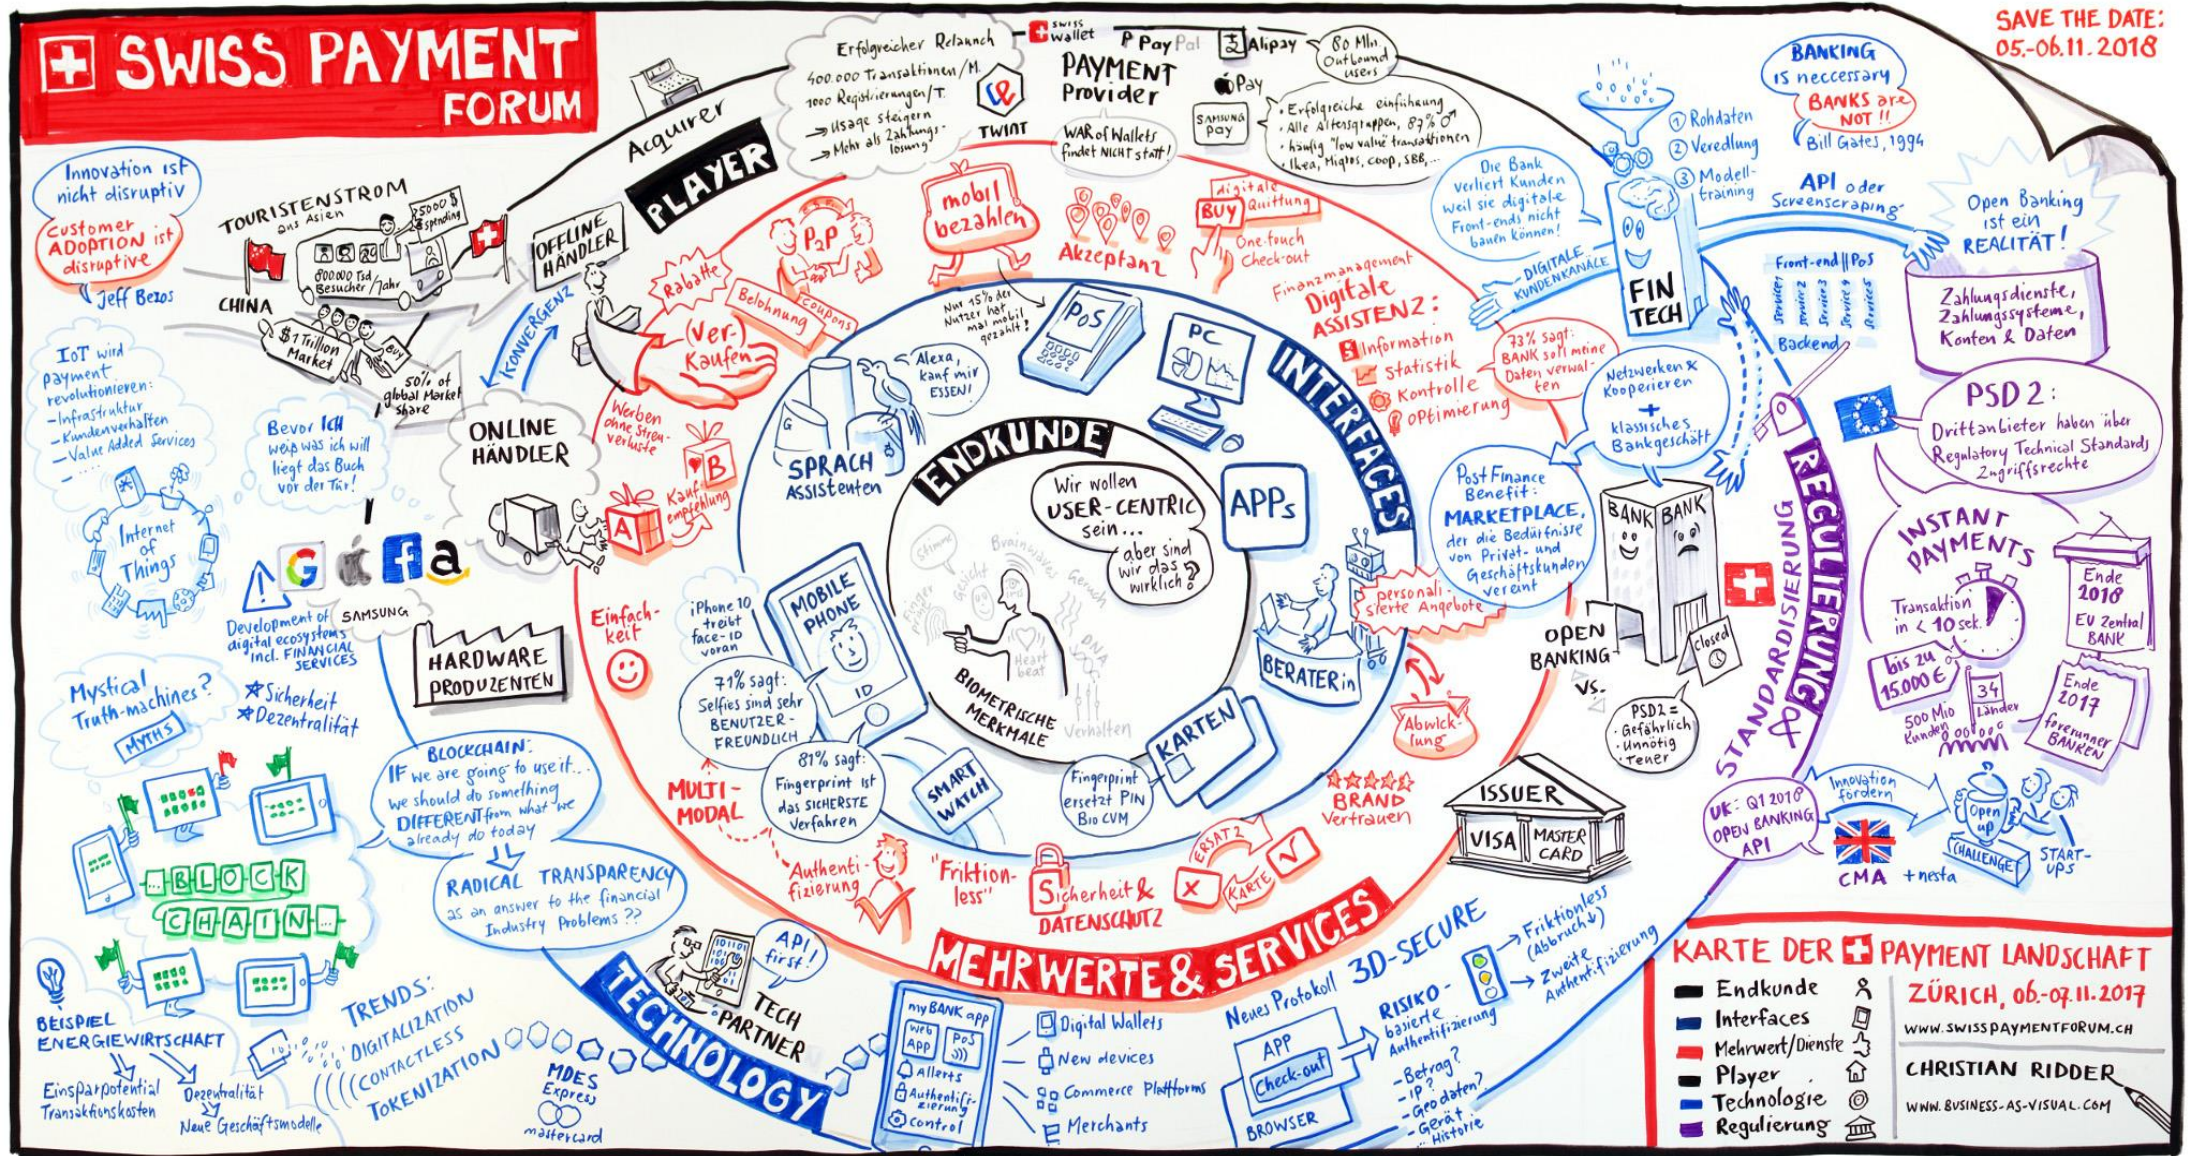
SWISS PAYMENT FORUM

SAVE THE DATE: 05.-06.11.2018

Innovation ist nicht disruptiv

Customer ADOPTION ist disruptive
Jeff Bezos

TOURISTENSTROM aus Asien
5000 $ spending
800.000 Tsd Besucher/Jahr
CHINA
$1 Trillion Market
50% of global Market share

Acquirer
PLAYER
OFFLINE HÄNDLER
KONVERGENZ
ONLINE HÄNDLER

Erfolgreicher Relaunch
400.000 Transaktionen/M.
1000 Registrierungen/T.
→ Usage steigern
→ Mehr als Zahlungslösung
TWINT

swiss wallet
PayPal
Alipay
80 Mio Outbound users
PAYMENT Provider
WAR of Wallets findet NICHT statt!
Pay
SAMSUNG pay
- Erfolgreiche Einführung
- Alle Altersgruppen, 83% ♂
- häufig "low value" transaktionen
- Ikea, Migros, coop, SBB, ...

① Rohdaten
② Veredlung
③ Modelltraining

BANKING is necessary BANKS are NOT! Bill Gates, 1994

API oder Screenscraping
Open Banking ist ein REALITÄT!
Die Bank verliert Kunden weil sie digitale Front-ends nicht bauen können!
DIGITALE KUNDENKANÄLE
FIN TECH
Front-end | PoS
Service 1 Service 2 Service 3 Service 4
Backend
Zahlungsdienste, Zahlungssysteme, Konten & Daten

IoT wird payment revolutionieren:
- Infrastruktur
- Kundenverhalten
- Value Added Services
Internet of Things

Bevor ich weiß was ich will liegt das Buch vor der Tür!

Development of digital ecosystems incl. FINANCIAL SERVICES
SAMSUNG

Rabatte
P2P
Belohnung
Coupons
Ver-Kaufen
mobil bezahlen
Akzeptanz
digitale Quittung
BUY
One-touch Check-out
Werben ohne Streuverluste
Kaufempfehlung

Finanzmanagement
Digitale ASSISTENZ:
- Information
- Statistik
- Kontrolle
- Optimierung
73% sagt: BANK soll meine Daten verwalten
Netzwerken & Kooperieren + klassisches Bankgeschäft

Nur 15% der Nutzer hat mal mobil gezahlt!
PoS
PC
INTERFACES
Alexa, kauf mir ESSEN!
SPRACH ASSISTENTEN
ENDKUNDE
Wir wollen USER-CENTRIC sein...
aber sind wir das wirklich?
APPs
Stimme Brainwaves Geruch Finger Gesicht Heart beat DNA Verhalten
BIOMETRISCHE MERKMALE
Personalisierte Angebote
BERATER in

PostFinance Benefit: MARKETPLACE, der die Bedürfnisse von Privat- und Geschäftskunden vereint
BANK BANK
OPEN BANKING vs.
closed
PSD2 = Gefährlich Unnötig Teuer

PSD 2: Drittanbieter haben über Regulatory Technical Standards Zugriffsrechte
INSTANT PAYMENTS
Transaktion in < 10 sek
bis zu 15.000 €
500 Mio Kunden
34 Länder
Ende 2018 EU Zentral BANK
Ende 2017 Forerunner BANKEN
REGULIERUNG
STANDARDISIERUNG

Mystical Truth-machines? MYTHS
Sicherheit
Dezentralität
HARDWARE PRODUZENTEN
Einfachkeit
iPhone 10 treibt face-ID voran
MOBILE PHONE ID
71% sagt: Selfies sind sehr BENUTZER-FREUNDLICH
81% sagt: Fingerprint ist das SICHERSTE Verfahren
MULTIMODAL
SMART WATCH
Fingerprint ersetzt PIN Bio CVM
KARTEN
Abwicklung
BRAND Vertrauen
ISSUER
VISA MASTER CARD

BLOCKCHAIN: IF we are going to use it... we should do something DIFFERENT from what we already do today
RADICAL TRANSPARENCY as an answer to the financial industry problems??
BLOCK CHAIN

Authentifizierung
"Friktionless"
Sicherheit & DATENSCHUTZ
ERSATZ KARTE
MEHRWERTE & SERVICES

UK: Q1 2018 OPEN BANKING API
Innovation fördern
CMA + nesta
Open up CHALLENGE
START-UPS

BEISPIEL ENERGIEWIRTSCHAFT
Einsparpotential Transaktionskosten
Dezentralität
Neue Geschäftsmodelle
TRENDS: DIGITALIZATION CONTACTLESS TOKENIZATION
MDES Express mastercard
TECHNOLOGY
API first!
TECH PARTNER
myBANK app
web App
PoS
Allerts
Authentifizierung
Control
Digital Wallets
New devices
Commerce Plattforms
Merchants
Neues Protokoll 3D-SECURE
APP Check-out
BROWSER
RISIKO-basierte Authentifizierung
- Betrag?
- IP?
- Geo daten?
- Gerät
- Historie
Friktionless (Abbruch)
Zweite Authentifizierung

KARTE DER PAYMENT LANDSCHAFT
Endkunde
Interfaces
Mehrwert/Dienste
Player
Technologie
Regulierung
ZÜRICH, 06.-07.11.2017
WWW.SWISSPAYMENTFORUM.CH
CHRISTIAN RIDDER
WWW.BUSINESS-AS-VISUAL.COM